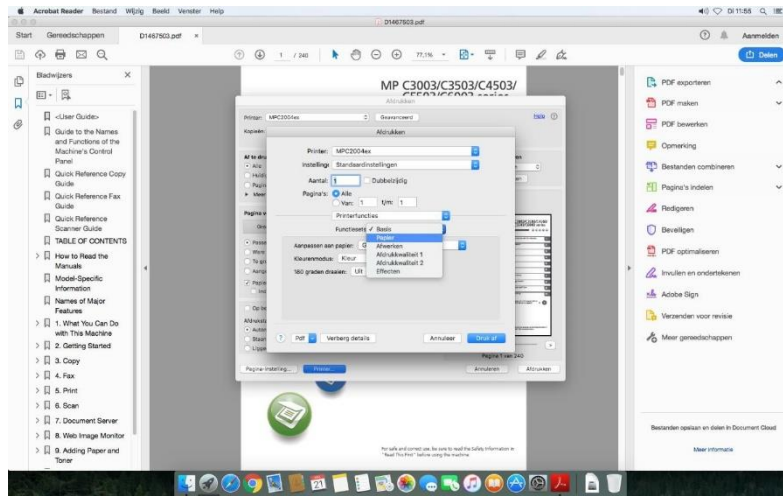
Acrobat Reader Bestand Wijzig Beeld Venster Help

D1467503.pdf

Di 11:55

Start Gereedschappen D1467503.pdf ×

Aanmelden

1 / 240

77,1%

Delen

Bladwijzers

<User Guide>

Guide to the Names and Functions of the Machine's Control Panel

Quick Reference Copy Guide

Quick Reference Fax Guide

Quick Reference Scanner Guide

TABLE OF CONTENTS

How to Read the Manuals

Model-Specific Information

Names of Major Features

1. What You Can Do with This Machine

2. Getting Started

3. Copy

4. Fax

5. Print

6. Scan

7. Document Server

8. Web Image Monitor

9. Adding Paper and Toner

MP C3003/C3503/C4503/

Afdrukken

Printer: MPC2004ex

Geavanceerd

Kopieën

Afdrukken

Printer: MPC2004ex

Instelling: Standaardinstellingen

Aantal: 1 Dubbelzijdig

Pagina's: Alle

Van: 1 t/m: 1

Printerfuncties

Functiesets: ✓ Basis

Papier

Afwerken

Afdrukkwaliteit 1

Afdrukkwaliteit 2

Effecten

Aanpassen aan papier:

Kleurenmodus: Kleur

180 graden draaien: Uit

? PDF Verberg details Annuleer Druk af

Pagina 1 van 240

Pagina-instelling... Printer... Annuleren Afdrukken

For safe and correct use, be sure to read the Safety Information in "Read This First" before using the machine.

PDF exporteren

PDF maken

PDF bewerken

Opmerking

Bestanden combineren

Pagina's indelen

Redigeren

Beveiligen

PDF optimaliseren

Invullen en ondertekenen

Adobe Sign

Verzenden voor revisie

Meer gereedschappen

Bestanden opslaan en delen in Document Cloud

Meer informatie